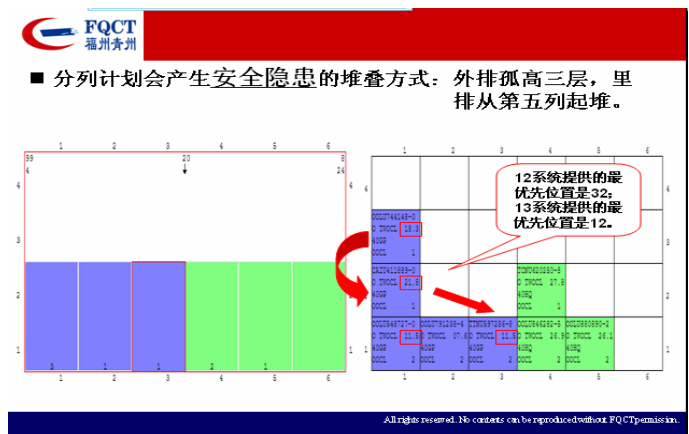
FQCT
福州青州

■ 分列计划会产生安全隐患的堆叠方式：外排孤高三层，里排从第五列起堆。

1 2 3 4 5 6
99 20 8
4 24
4
3
2
1
3 1 1 2 1
1 2 3 4 5 6

1 2 3 4 5 6
12系统提供的最优先位置是32；13系统提供的最优先位置是12。
4
3
2
1
OOLU744145-0 C TWOCL 18.3 40GP OOCL 3
CAIU411889-5 C TWOCL 21.9 40GP OOCL 1
TGHU420250-8 C TWOCL 27.8 40HQ OOCL 1
OOLU548717-0 C TWOCL 11.9 40GP OOCL 1
OOLU0791238-4 C TWOCL 07.6 40GP OOCL 1
TGHU597486-8 C TWOCL 11.9 40GP OOCL 1
OOLU844232-4 C TWOCL 26.5 40HQ OOCL 2
OOLU860890-2 C TWOCL 26.1 40HQ OOCL 2
1 2 3 4 5 6

All rights reserved. No contents can be reproduced without FQCT permission.